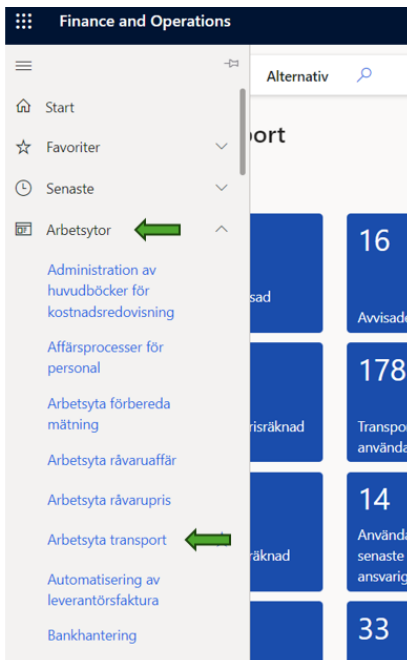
Finance and Operations

Start
Favoriter
Senaste
Arbetsytor
Administration av huvudböcker för kostnadsredovisning
Affärsprocesser för personal
Arbetsyta förbereda mätning
Arbetsyta råvaruaffär
Arbetsyta råvarupris
Arbetsyta transport
Automatisering av leverantörsfaktura
Bankhantering

Alternativ

ort

sad
16
Avvisade

risräknad
178
Transpo
använda

räknad
14
Använda
senaste
ansvarig

33